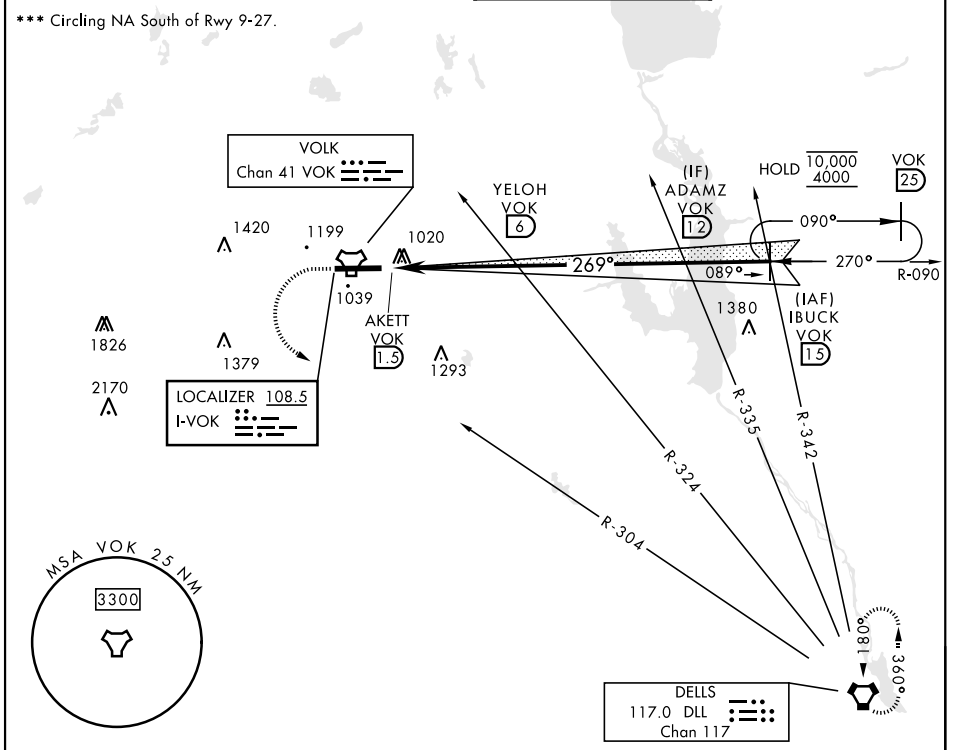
*** Circling NA South of Rwy 9-27.

VOLK
Chan 41 VOK

1420
1199
1020
1039
1826
1379
2170

AKETT
VOK
1.5

1293

LOCALIZER 108.5
I-VOK

YELOH
VOK
6

(IF)
ADAMZ
VOK
12

HOLD $\frac{10,000}{4000}$

VOK
25

090°
269°
089°
270°
R-090

1380

(IAF)
IBUCK
VOK
15

R-335
R-342
R-324
R-304

MSA VOK 25 NM
3300

180°
360°

DELLS
117.0 DLL
Chan 117